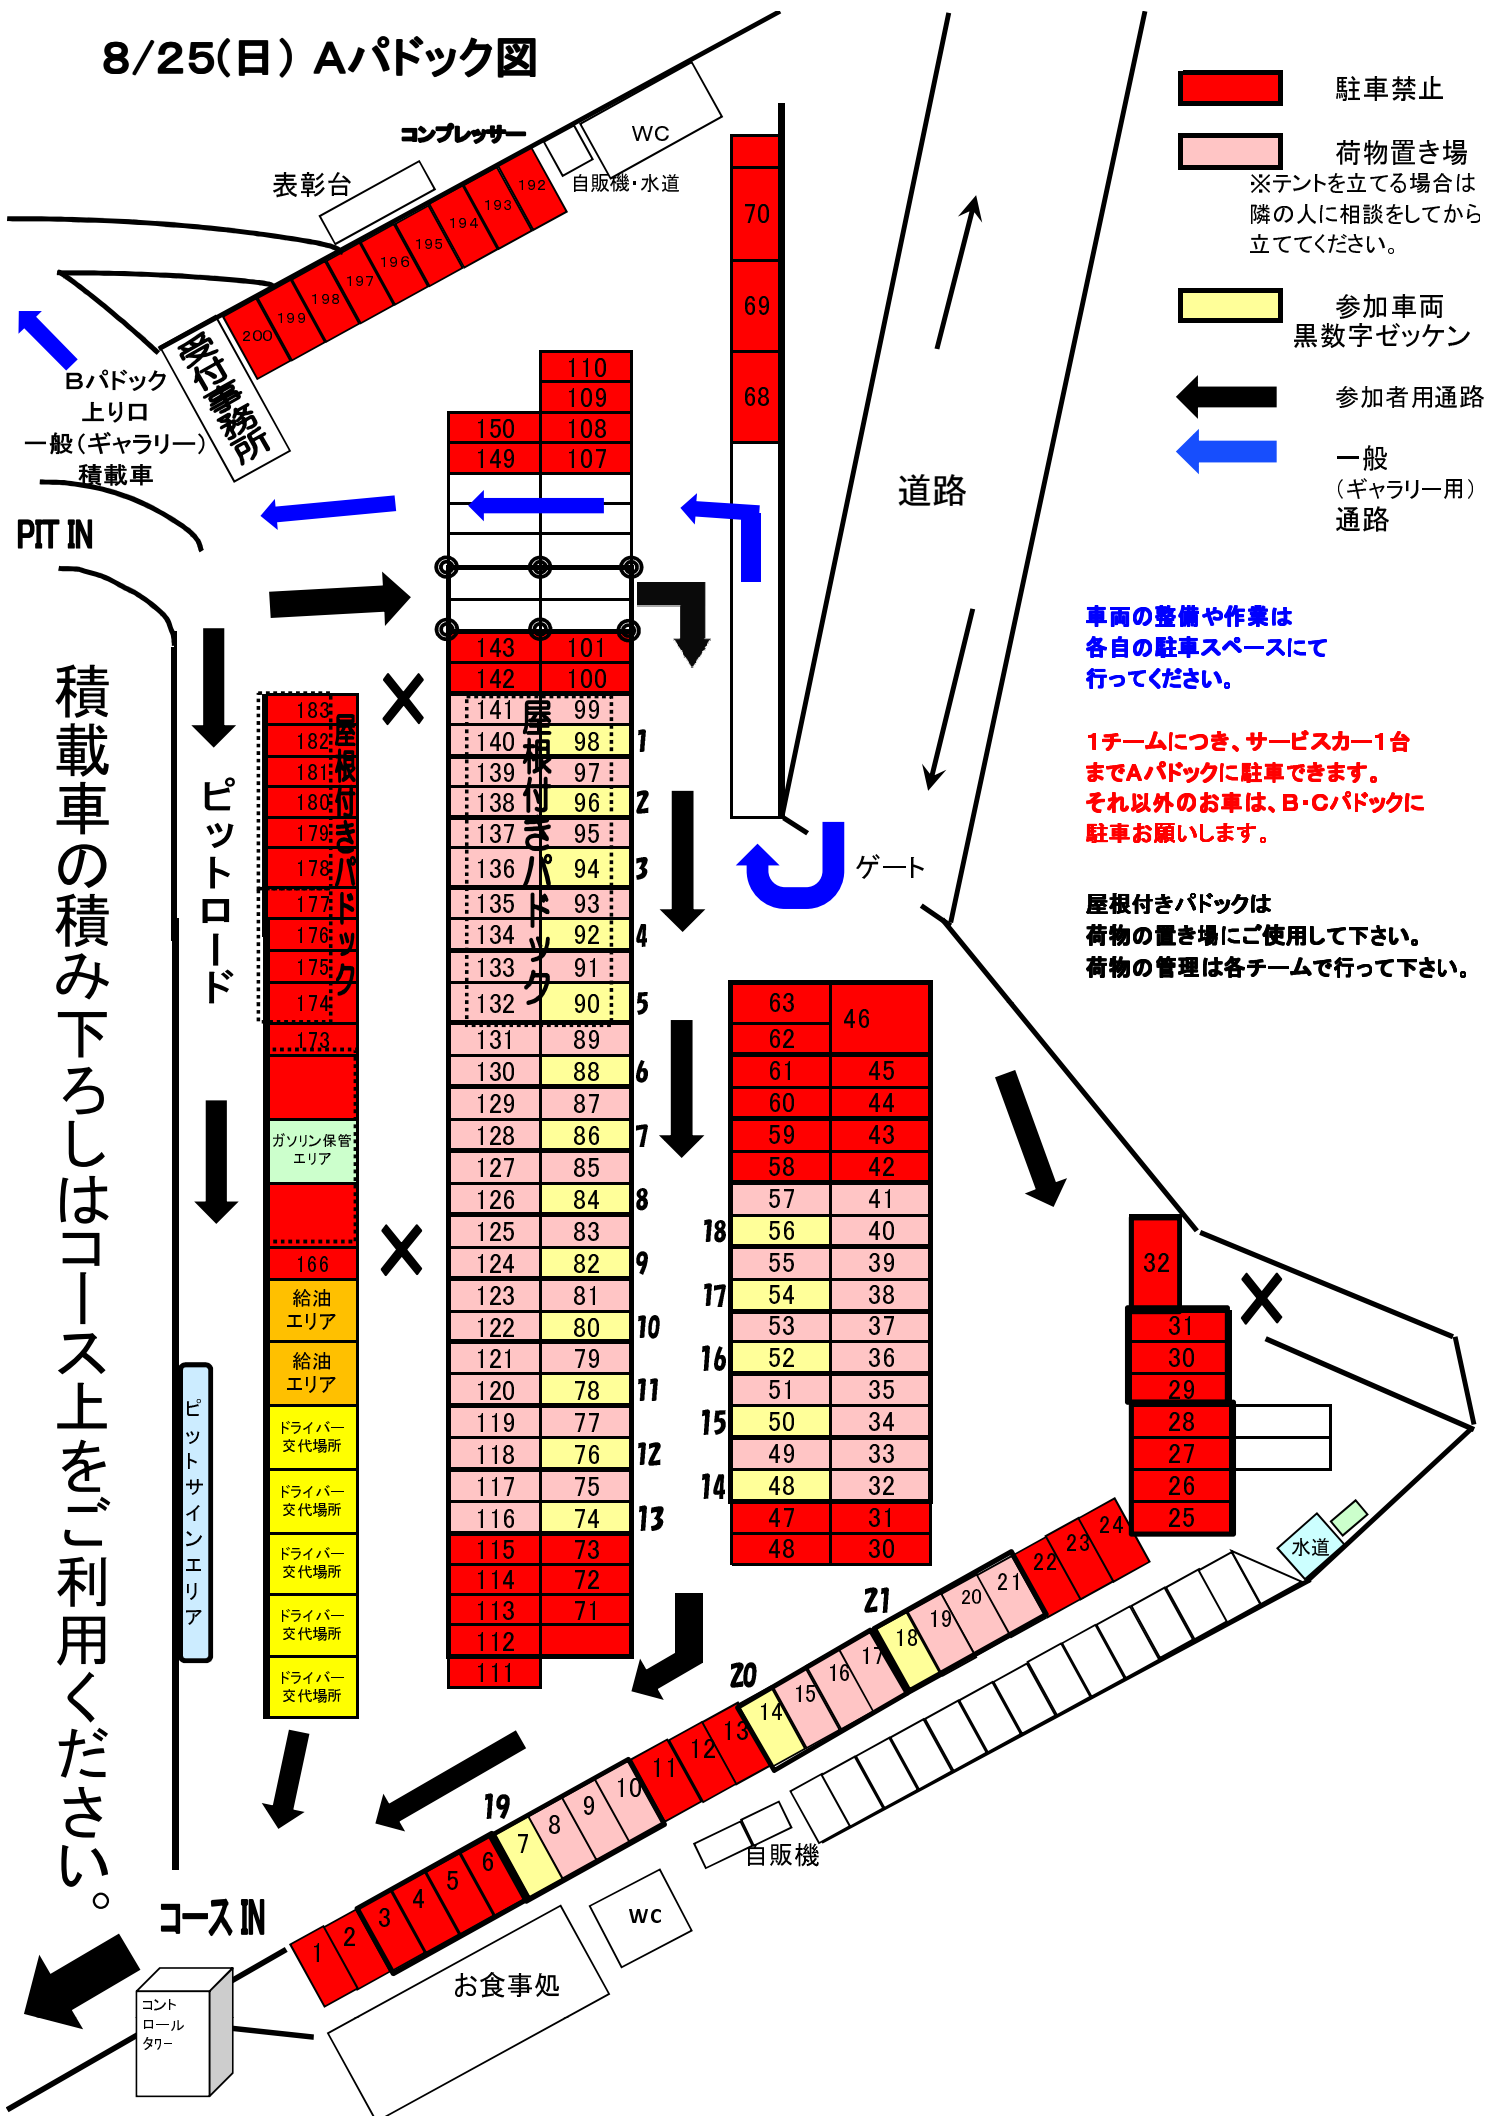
8/25(日) Aパドック図

コンプレッサー
WC
表彰台
自販機・水道
192 193 194 195 196 197 198 199 200
受付事務所
Bパドック
上りロ
一般(ギャラリー)
積載車
PIT IN

駐車禁止
荷物置き場
※テントを立てる場合は隣の人に相談をしてから立ててください。
参加車両
黒数字ゼッケン
参加者用通路
一般
(ギャラリー用)
通路

車両の整備や作業は
各自の駐車スペースにて
行ってください。

1チームにつき、サービスカー1台
までAパドックに駐車できます。
それ以外のお車は、B・Cパドックに
駐車お願いします。

屋根付きパドックは
荷物の置き場にご使用して下さい。
荷物の管理は各チームで行って下さい。

道路
ゲート
70
69
68

110 109 108 107
150 149
143 142
101 100
141 140 139 138 137 136 135 134 133 132 131 130 129 128 127 126 125 124 123 122 121 120 119 118 117 116 115 114 113 112 111
99 98 97 96 95 94 93 92 91 90 89 88 87 86 85 84 83 82 81 80 79 78 77 76 75 74 73 72 71
1 2 3 4 5 6 7 8 9 10 11 12 13
屋根付きパドック

183 182 181 180 179 178 177 176 175 174 173
屋根付きパドック
ガソリン保管エリア
166
給油エリア
給油エリア
ドライバー交代場所
ドライバー交代場所
ドライバー交代場所
ドライバー交代場所
ドライバー交代場所
ピットロード
ピットサインエリア

積載車の積み下ろしはコース上をご利用ください。

63 62 61 60 59 58 57 56 55 54 53 52 51 50 49 48 47 48
46 45 44 43 42 41 40 39 38 37 36 35 34 33 32 31 30
18 17 16 15 14

32 31 30 29 28 27 26 25
水道

1 2 3 4 5 6 7 8 9 10 11 12 13 14 15 16 17 18 19 20 21 22 23 24
19 20 21
自販機
WC
お食事処
コースIN
コントロールタワー